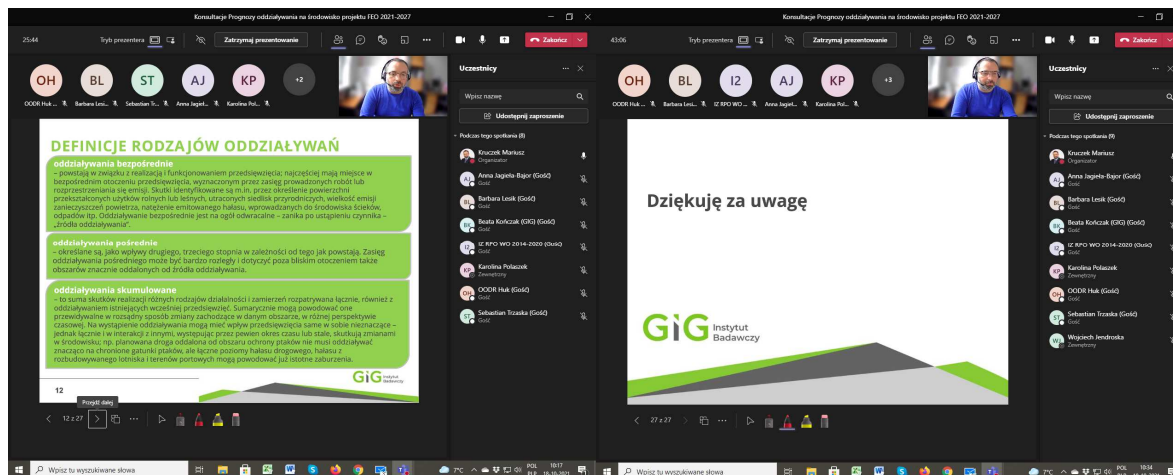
Konsultacje Prognozy oddziaływania na środowisko projektu FEO 2021-2027

25:44 Tryb prezentera Zatrzymaj prezentowanie Zakończ

OH BL ST AJ KP +2

ODDR Huk ... Barbara Lesi... Sebastian Tr... Anna Jagieł... Karolina Pol...

Uczestnicy

Wpisz nazwę

Udostępnij zaproszenie

Podczas tego spotkania (8)

Kruczek Mariusz
Organizator

Anna Jagieła-Bajor (Gość)
Gość

Barbara Lesik (Gość)
Gość

Beata Kończak (GIG) (Gość)
Gość

IZ RPO WO 2014-2020 (Gość)
Gość

Karolina Polaszek
Zewnętrzny

OODR Huk (Gość)
Gość

Sebastian Trzaska (Gość)
Gość

DEFINICJE RODZAJÓW ODDZIAŁYWAŃ

oddziaływania bezpośrednie
– powstają w związku z realizacją i funkcjonowaniem przedsięwzięcia; najczęściej mają miejsce w bezpośrednim otoczeniu przedsięwzięcia, wyznaczonym przez zasięg prowadzonych robót lub rozprzestrzeniania się emisji. Skutki identyfikowane są m.in. przez określenie powierzchni przekształconych użytków rolnych lub leśnych, utraconych siedlisk przyrodniczych, wielkość emisji zanieczyszczeń powietrza, natężenie emitowanego hałasu, wprowadzanych do środowiska ścieków, odpadów itp. Oddziaływanie bezpośrednie jest na ogół odwracalne – zanika po ustąpieniu czynnika – „źródła oddziaływania".

oddziaływania pośrednie
– określane są, jako wpływy drugiego, trzeciego stopnia w zależności od tego jak powstają. Zasięg oddziaływania pośredniego może być bardzo rozległy i dotyczyć poza bliskim otoczeniem także obszarów znacznie oddalonych od źródła oddziaływania.

oddziaływania skumulowane
– to suma skutków realizacji różnych rodzajów działalności i zamierzeń rozpatrywana łącznie, również z oddziaływaniem istniejących wcześniej przedsięwzięć. Sumarycznie mogą powodować one przewidywalne w rozsądny sposób zmiany zachodzące w danym obszarze, w różnej perspektywie czasowej. Na wystąpienie oddziaływania mogą mieć wpływ przedsięwzięcia same w sobie nieznaczące – jednak łącznie i w interakcji z innymi, występując przez powien okres czasu lub stale, skutkują zmianami w środowisku; np. planowana droga oddalona od obszaru ochrony ptaków nie musi oddziaływać znacząco na chronione gatunki ptaków, ale łączne poziomy hałasu drogowego, hałasu z rozbudowywanego lotniska i terenów portowych mogą powodować już istotne zaburzenia.

12

GIG Instytut Badawczy

Przejdź dalej

12 z 27

Konsultacje Prognozy oddziaływania na środowisko projektu FEO 2021-2027

43:06 Tryb prezentera Zatrzymaj prezentowanie Zakończ

OH BL I2 AJ KP +3

ODDR Huk ... Barbara Lesi... IZ RPO WO ... Anna Jagieł... Karolina Pol...

Uczestnicy

Wpisz nazwę

Udostępnij zaproszenie

Podczas tego spotkania (9)

Kruczek Mariusz
Organizator

Anna Jagieła-Bajor (Gość)
Gość

Barbara Lesik (Gość)
Gość

Beata Kończak (GIG) (Gość)
Gość

IZ RPO WO 2014-2020 (Gość)
Gość

Karolina Polaszek
Zewnętrzny

OODR Huk (Gość)
Gość

Sebastian Trzaska (Gość)
Gość

Wojciech Jendroska
Zewnętrzny

Dziękuję za uwagę

GIG Instytut Badawczy

27 z 27

Wpisz tu wyszukiwane słowa

7°C POL 10:17 15.10.2021

Wpisz tu wyszukiwane słowa

7°C POL 10:34 15.10.2021